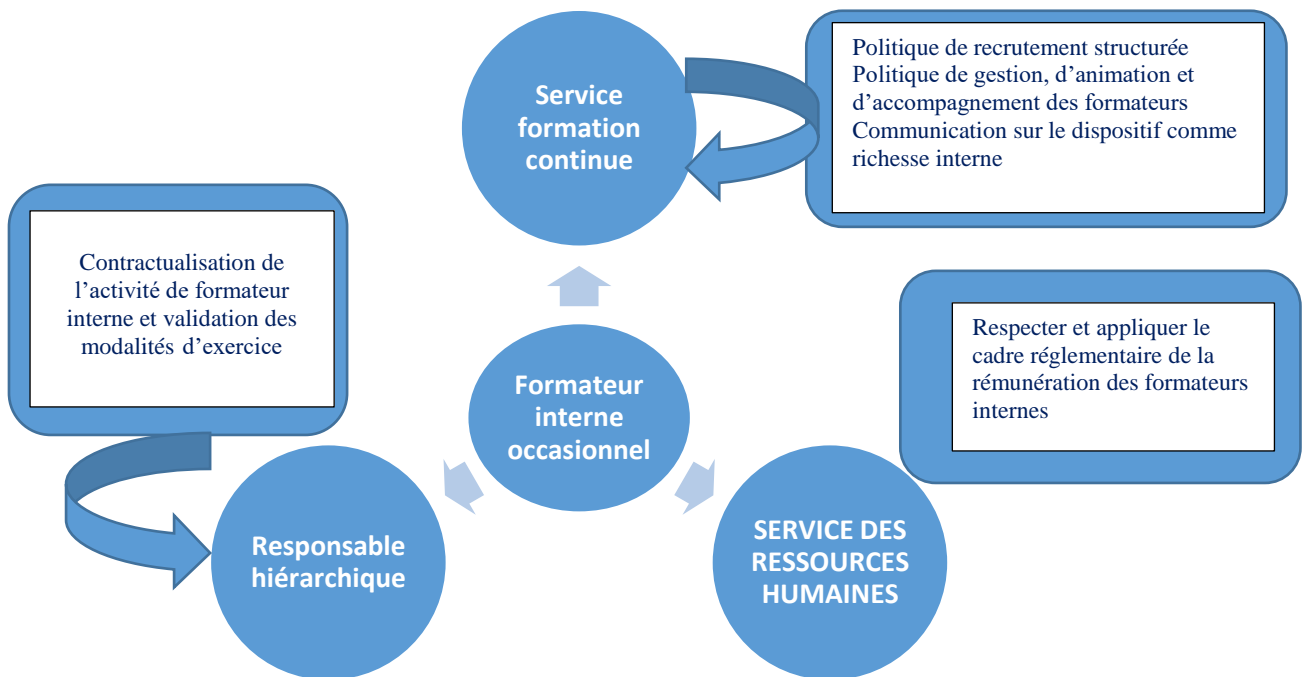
Service formation continue

Politique de recrutement structurée
Politique de gestion, d'animation et d'accompagnement des formateurs
Communication sur le dispositif comme richesse interne

Contractualisation de l'activité de formateur interne et validation des modalités d'exercice

Respecter et appliquer le cadre réglementaire de la rémunération des formateurs internes

Formateur interne occasionnel

Responsable hiérarchique

SERVICE DES RESSOURCES HUMAINES